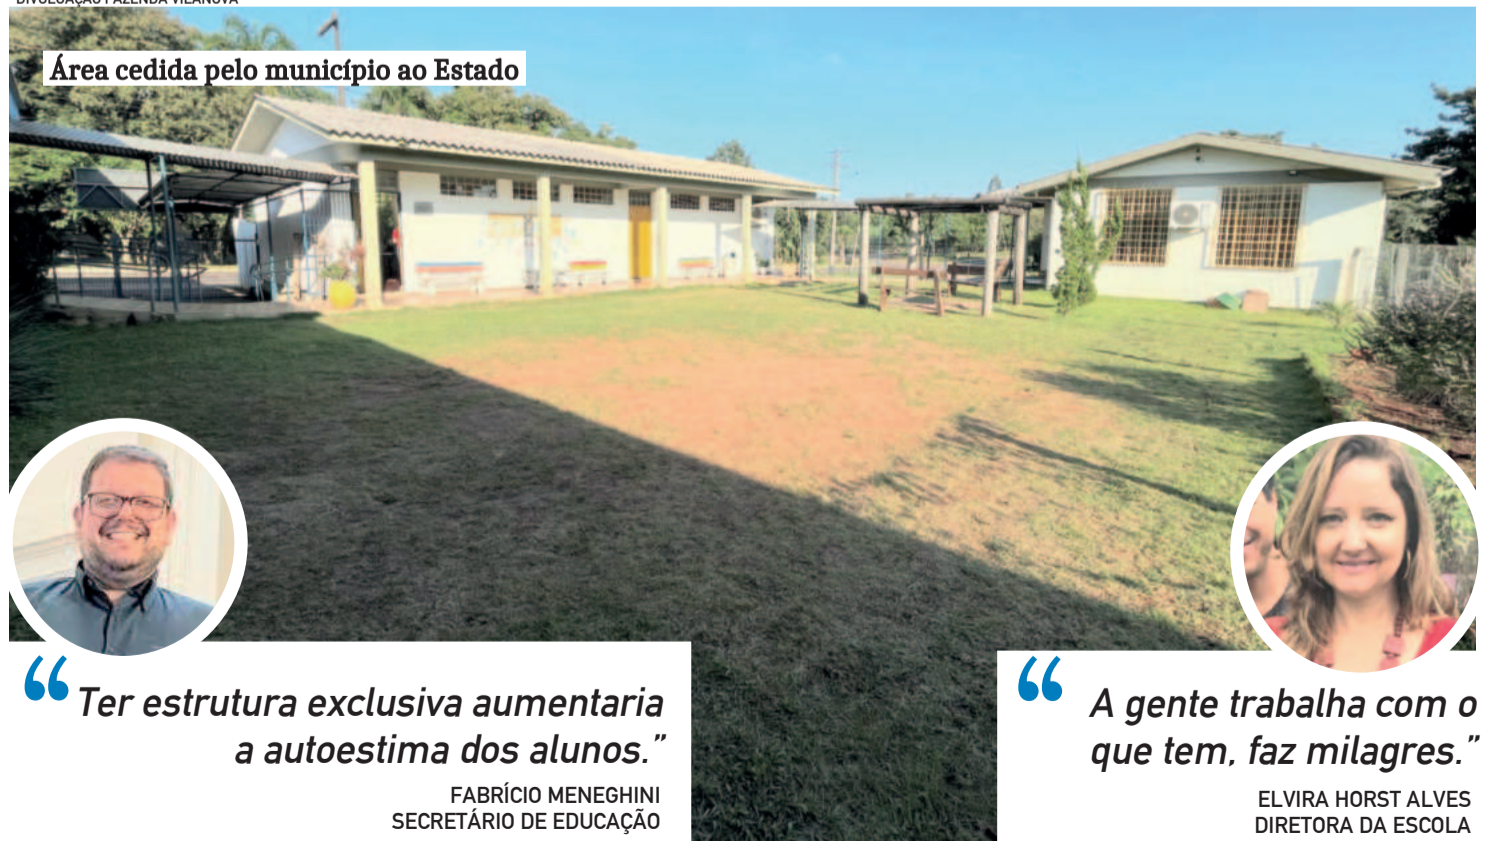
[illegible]

Área cedida pelo município ao Estado

“Ter estrutura exclusiva aumentaria a autoestima dos alunos.”
FABRÍCIO MENEGHINI
SECRETÁRIO DE EDUCAÇÃO

“A gente trabalha com o que tem, faz milagres.”
ELVIRA HORST ALVES
DIRETORA DA ESCOLA